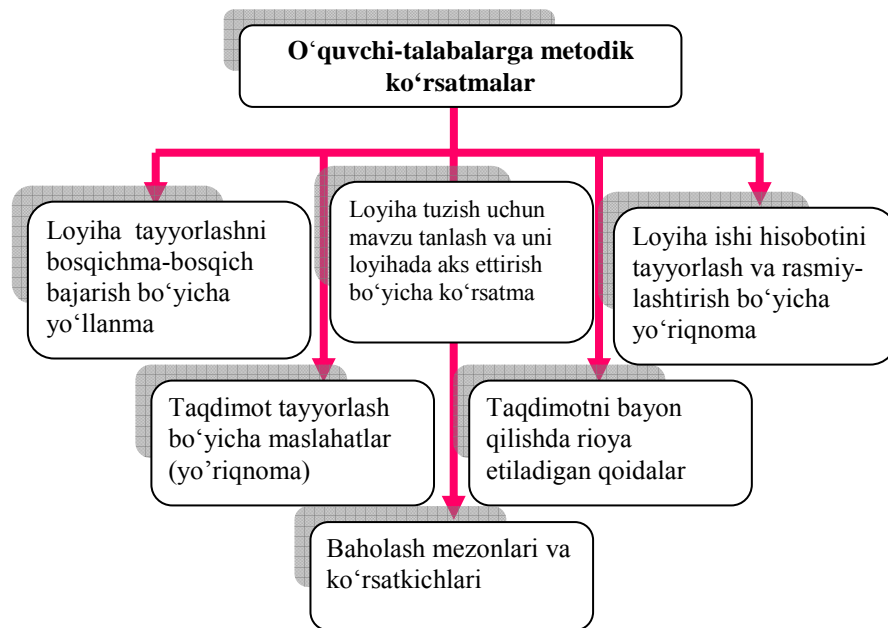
O‘quvchi-talabalarga metodik ko‘rsatmalar

Loyiha tayyorlashni bosqichma-bosqich bajarish bo‘yicha yo‘llanma

Loyiha tuzish uchun mavzu tanlash va uni loyihada aks ettirish bo‘yicha ko‘rsatma

Loyiha ishi hisobotini tayyorlash va rasmiylashtirish bo‘yicha yo‘riqnoma

Taqdimot tayyorlash bo‘yicha maslahatlar (yo’riqnoma)

Taqdimotni bayon qilishda rioya etiladigan qoidalar

Baholash mezonlari va ko‘rsatkichlari